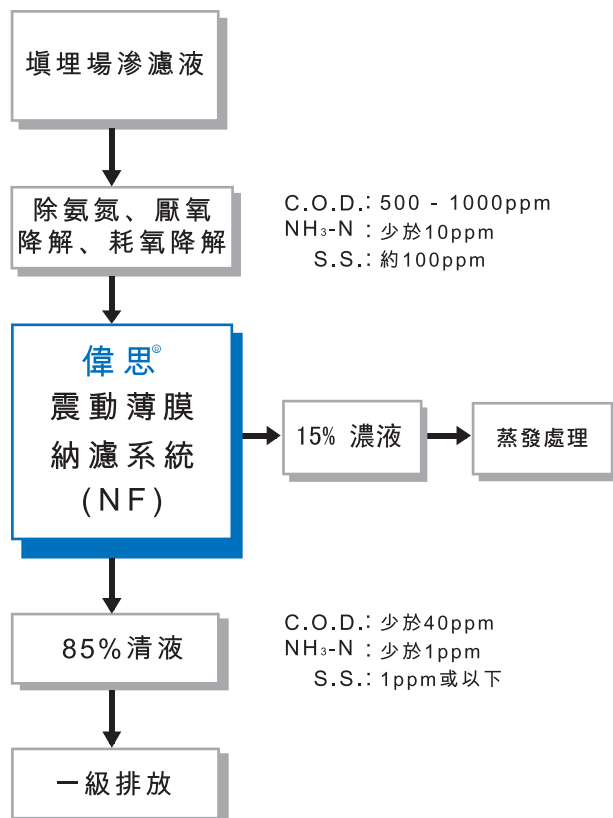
填埋場滲濾液

除氨氮、厭氧降解、耗氧降解

C.O.D.：500 - 1000ppm
$NH_3$-N：少於10ppm
S.S.：約100ppm

偉思®
震動薄膜納濾系統
(NF)

15% 濃液

蒸發處理

85%清液

C.O.D.：少於40ppm
$NH_3$-N：少於1ppm
S.S.：1ppm或以下

一級排放